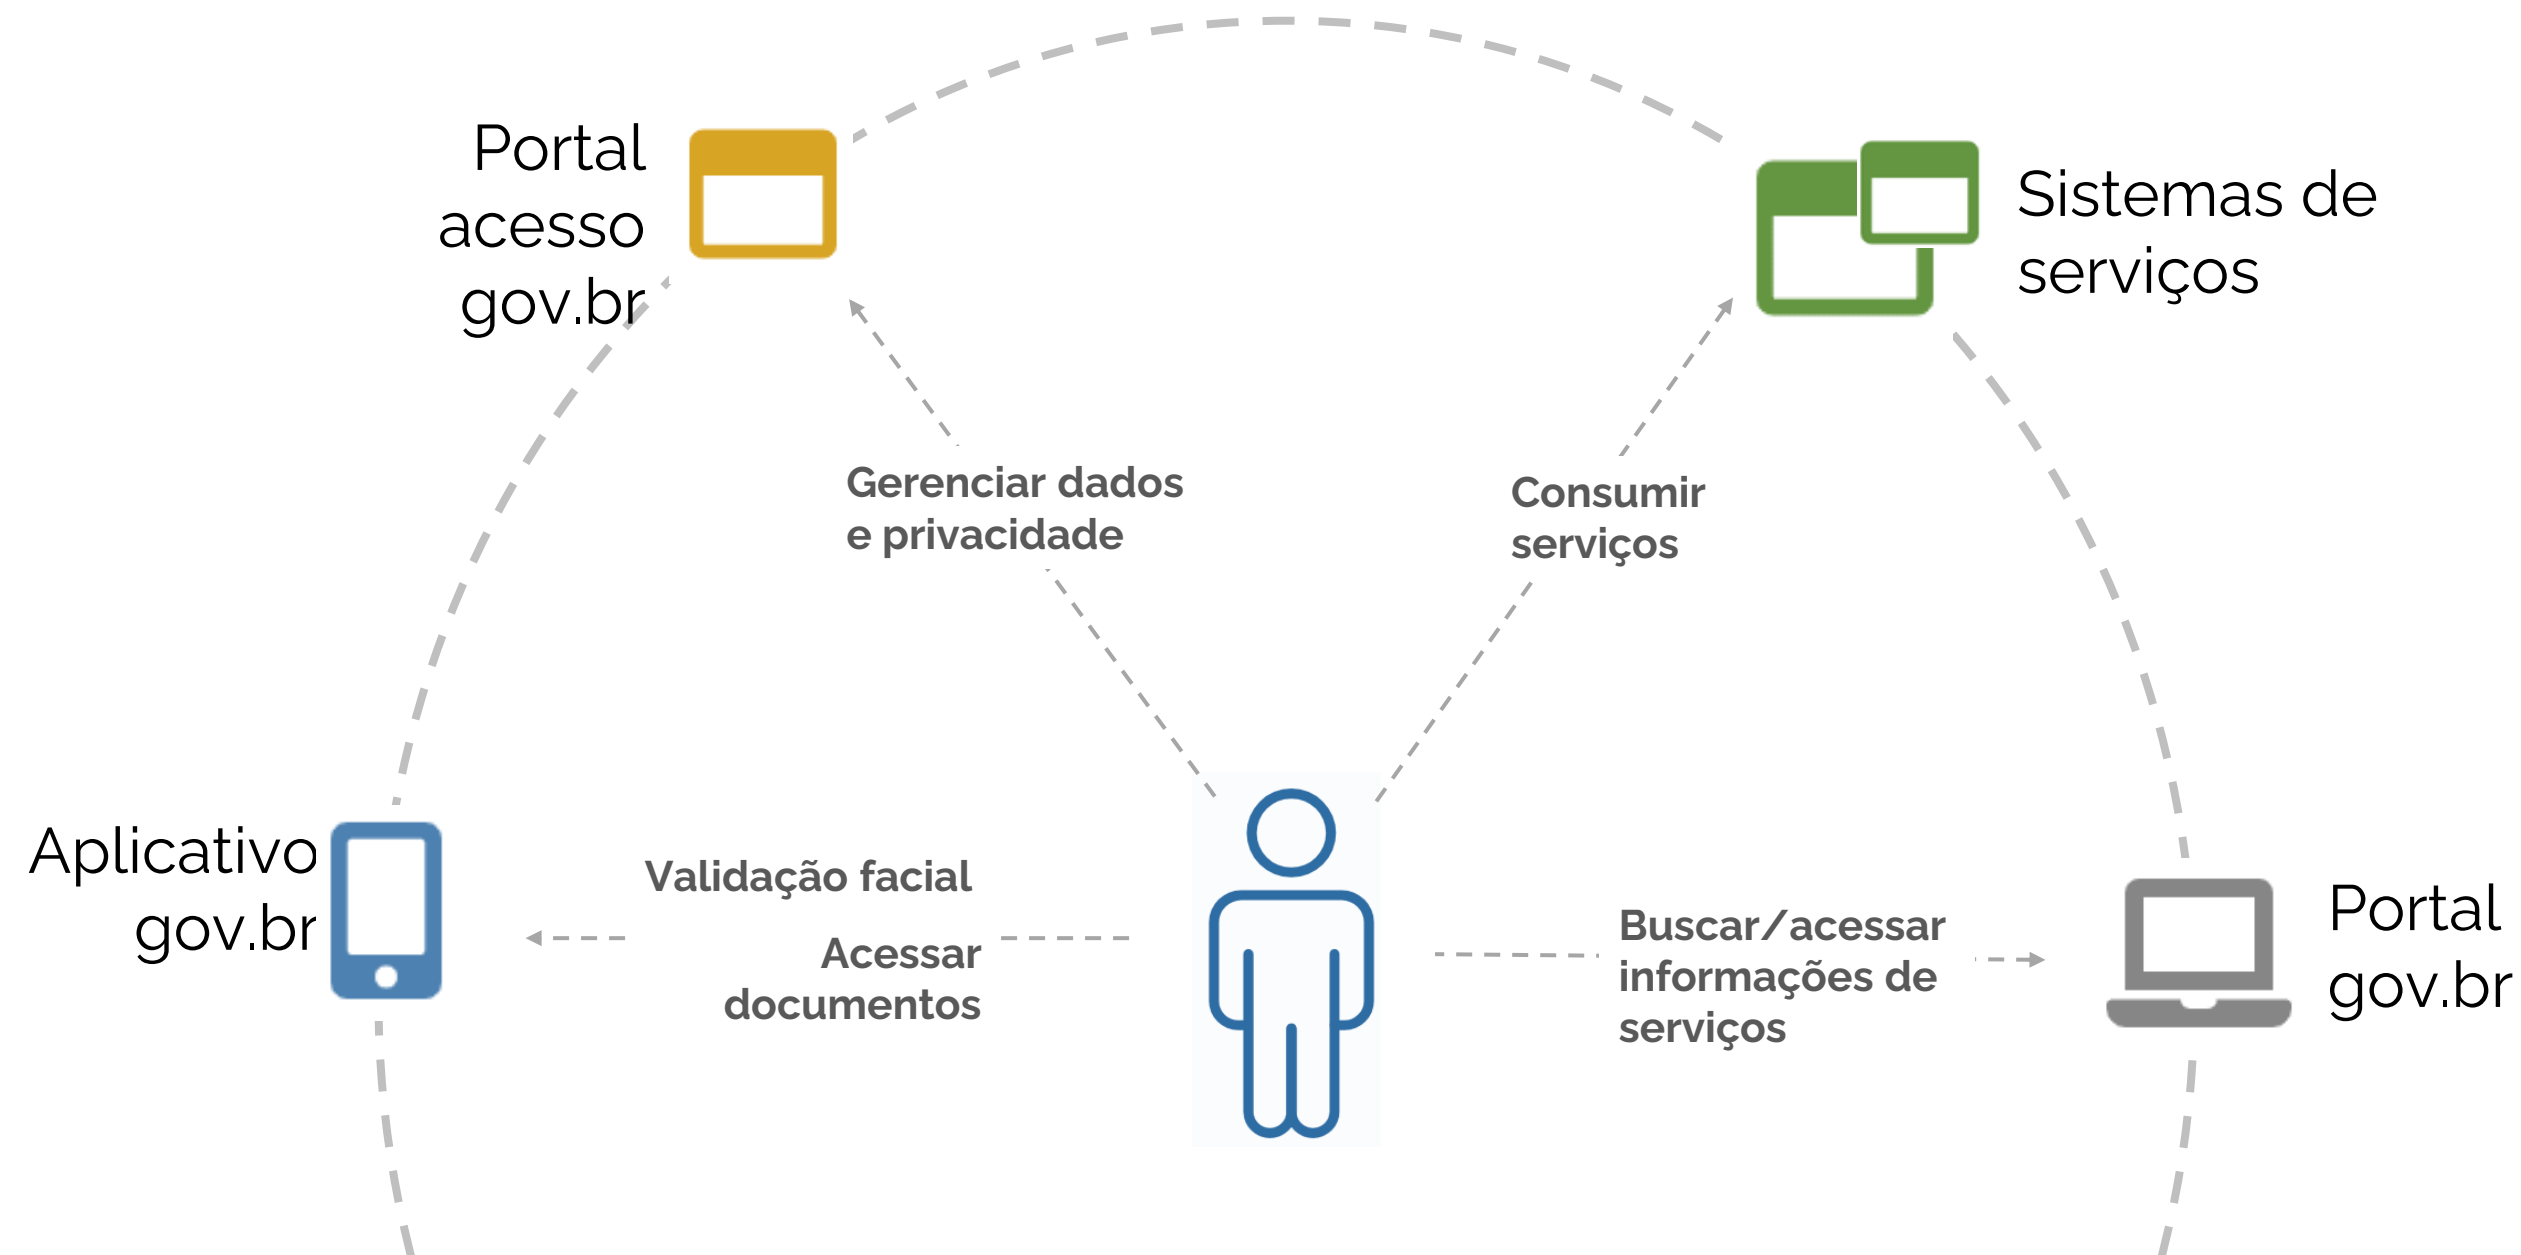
Portal acesso gov.br

Sistemas de serviços

Gerenciar dados e privacidade

Consumir serviços

Aplicativo gov.br

Validação facial

Acessar documentos

Buscar/acessar informações de serviços

Portal gov.br